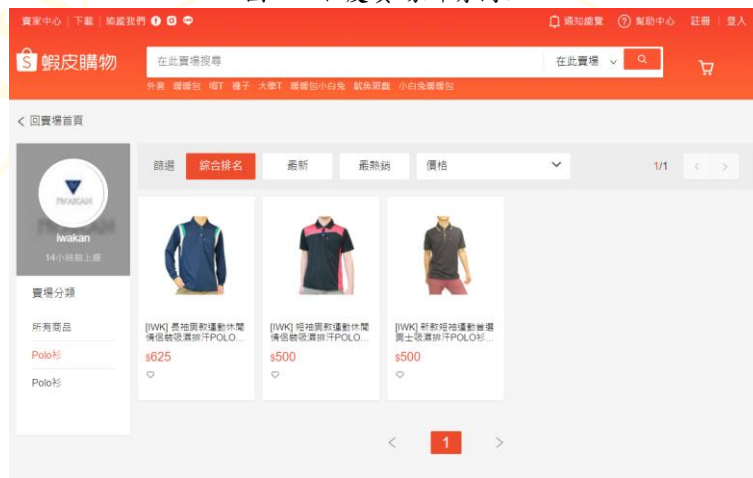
賣家中心 | 下載 | 追蹤我們

通知總覽 幫助中心 註冊 | 登入

蝦皮購物

在此賣場搜尋

在此賣場

外套 暖暖包 褲T 襪子 大學T 暖暖包小白兔 鯨魚盤 小白兔暖暖包

< 回賣場首頁

IWAKAN

iwakan

14小時前上線

賣場分類

所有商品

Polo衫

Polo衫

篩選 綜合排名 最新 最熱銷 價格

1/1

[IWK] 長袖開衩運動休閒情侶裝吸濕排汗POLO...

$625

[IWK] 短袖開衩運動休閒情侶裝吸濕排汗POLO...

$500

[IWK] 新款短袖運動首選男士吸濕排汗POLO衫...

$500

1